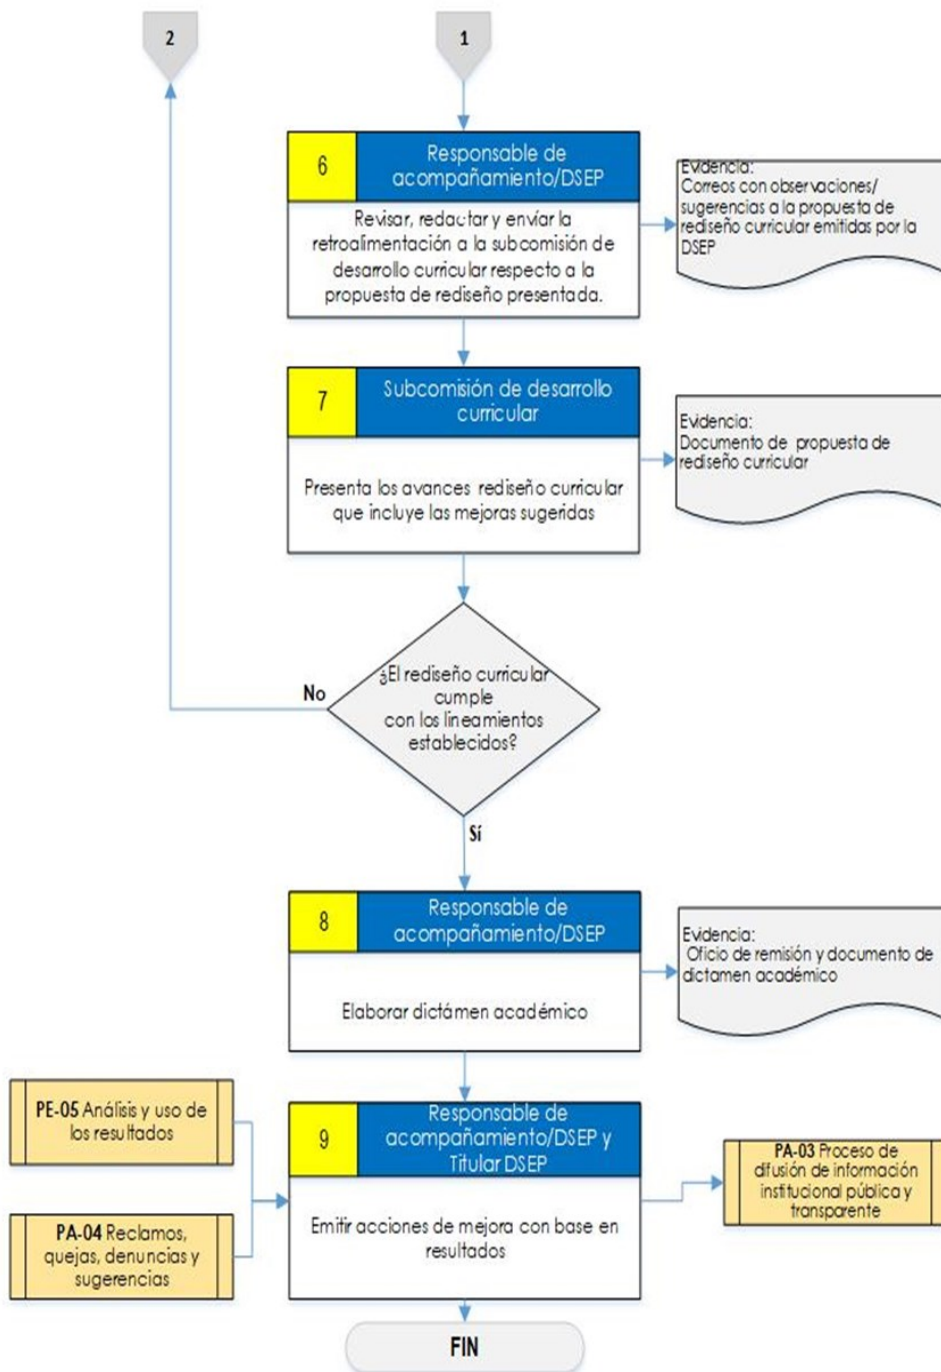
2

1

6

Responsable de acompañamiento/DSEP

Revisar, redactar y enviar la retroalimentación a la subcomisión de desarrollo curricular respecto a la propuesta de rediseño presentada.

Evidencia:
Correos con observaciones/ sugerencias a la propuesta de rediseño curricular emitidas por la DSEP

7

Subcomisión de desarrollo curricular

Presenta los avances rediseño curricular que incluye las mejoras sugeridas

Evidencia:
Documento de propuesta de rediseño curricular

No

¿El rediseño curricular cumple con los lineamientos establecidos?

Sí

8

Responsable de acompañamiento/DSEP

Elaborar dictámen académico

Evidencia:
Oficio de remisión y documento de dictamen académico

PE-05 Análisis y uso de los resultados

PA-04 Reclamos, quejas, denuncias y sugerencias

9

Responsable de acompañamiento/DSEP y Titular DSEP

Emitir acciones de mejora con base en resultados

PA-03 Proceso de difusión de información institucional pública y transparente

FIN